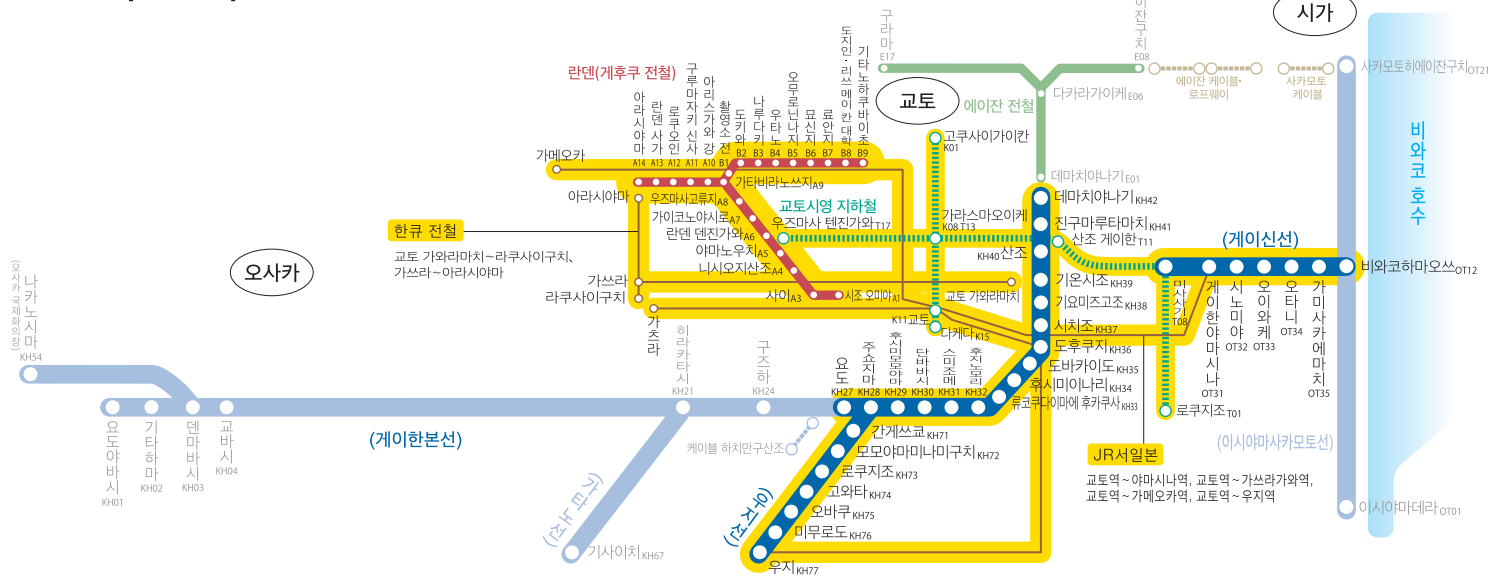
시가
교토
오사카
구라마 E17
이치조지 E08
에이잔 케이블·로프웨이
사카모토 케이블
사카모토히에이잔구치 OT21
비와코 호수
란덴(게후쿠 전철)
에이잔 전철
다카라가이케 E06
데마치야나기 E01
고쿠사이가이칸 K01
아라시야마 A14
란덴 사가 A13
로쿠오인 A12
구루마자키 신사 A11
아리스가와 A10
촬영소 앞 B1
도키와 B2
나루타키 B3
우타노 B4
오무로닌나지 B5
묘신지 B6
료안지 B7
도지인·리쓰메이칸대학 B8
기타노하쿠바이초 B9
가메오카
아라시야마
우즈마사고류지 A8
가타비라노쓰지 A9
가이코노야시로 A7
란덴 덴진가와 A6
야마노우치 A5
니시오지산조 A4
사이 A3
시조 오미야 A1
교토시영 지하철
우즈마사 텐진가와 T17
가라스마오이케 K08 T13
산조 KH40
데마치야나기 KH42
진구마루타마치 KH41
산조 게이한 T11
(게이신선)
비와코하마오쓰 OT12
한큐 전철
교토 가와라마치~라쿠사이구치, 가쓰라~아라시야마
가쓰라
라쿠사이구치
교토 가와라마치
K11 교토
다케다 K15
기온시조 KH39
기요미즈고조 KH38
시치조 KH37
도후쿠지 KH36
도바카이도 KH35
후시미이나리 KH34
류코쿠다이마에 후카쿠사 KH33
미사사기 T08
로쿠지조 T01
게이한야마시나 OT31
시노미야 OT32
오이와케 OT33
오타니 OT34
가미사카에마치 OT35
(이시야마사카모토선)
JR서일본
교토역~야마시나역, 교토역~가쓰라가와역, 교토역~가메오카역, 교토역~우지역
이시야마데라 OT01
나카노시마 (오사카 국제회의장) KH54
요도야바시 KH01
기타하마 KH02
덴마바시 KH03
교바시 KH04
(게이한본선)
히라카타시 KH21
구즈하 KH24
요도 KH27
주쇼지마 KH28
후시미모모야마 KH29
단바바시 KH30
스미조메 KH31
후지노모리 KH32
케이블 하치만구산조
간게쓰쿄 KH71
모모야마미나미구치 KH72
로쿠지조 KH73
고와타 KH74
오바쿠 KH75
미무로도 KH76
우지 KH77
(우지선)
(가타노선)
기사이치 KH67